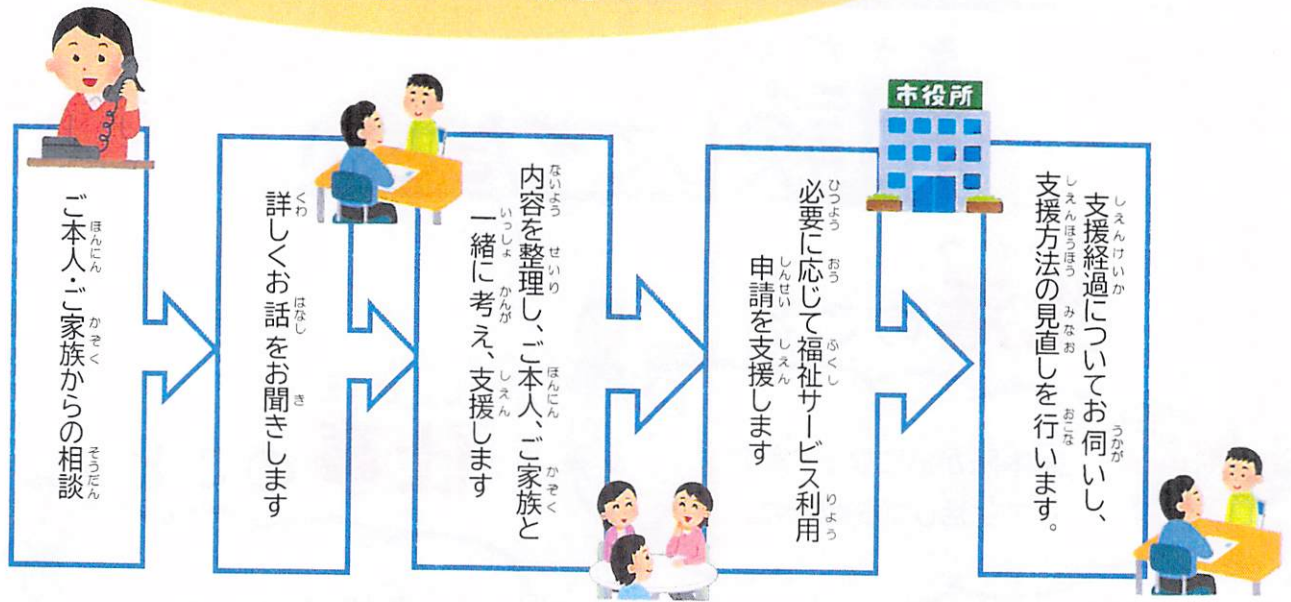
ご本人・ご家族からの相談

詳しくお話をお聞きします

内容を整理し、ご本人、ご家族と一緒に考え、支援します

市役所

必要に応じて福祉サービス利用申請を支援します

支援経過についてお伺いし、支援方法の見直しを行います。